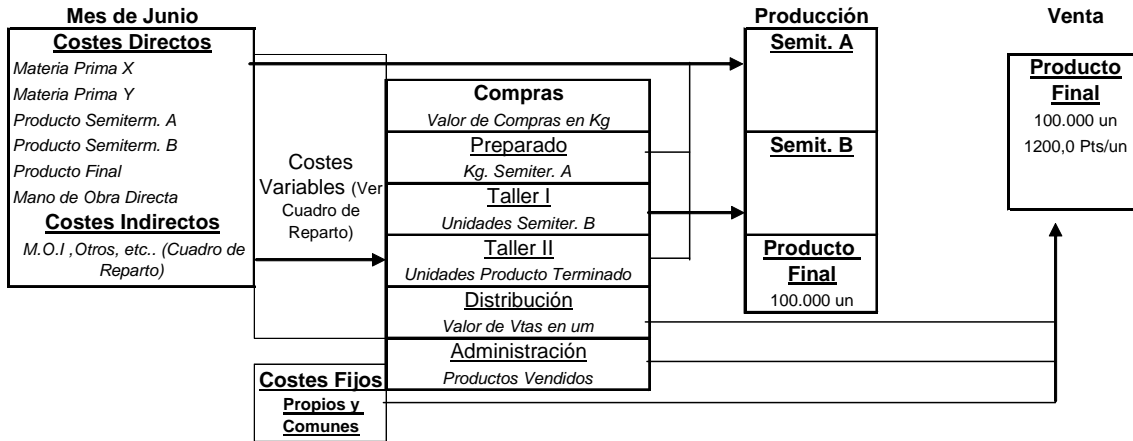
Mes de Junio

Costes Directos

Materia Prima X

Materia Prima Y

Producto Semiterm. A

Producto Semiterm. B

Producto Final

Mano de Obra Directa

Costes Indirectos

M.O.I ,Otros, etc.. (Cuadro de Reparto)

Costes Variables (Ver Cuadro de Reparto)

Compras

Valor de Compras en Kg

Preparado

Kg. Semiter. A

Taller I

Unidades Semiter. B

Taller II

Unidades Producto Terminado

Distribución

Valor de Vtas en um

Administración

Productos Vendidos

Costes Fijos

Propios y Comunes

Producción

Semit. A

Semit. B

Producto Final

100.000 un

Venta

Producto Final

100.000 un

1200,0 Pts/un